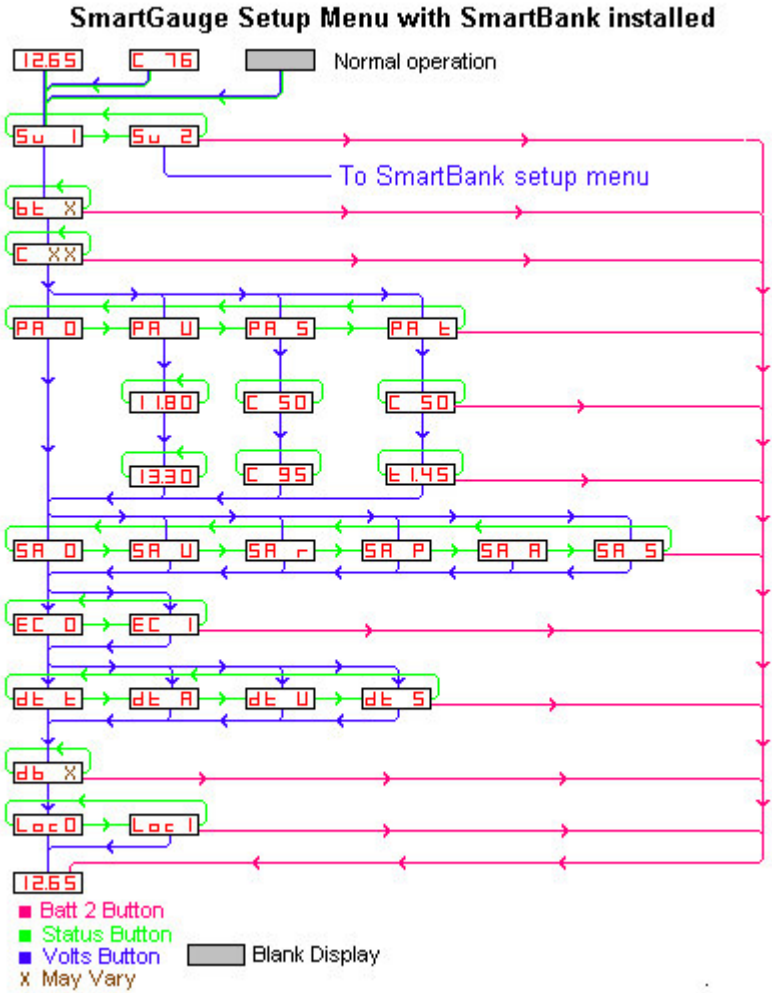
SmartGauge Setup Menu with SmartBank installed

12.65
C 76
Normal operation

Su 1
Su 2
To SmartBank setup menu

bt X

C XX

PA 0
PA U
PA S
PA t

11.80
C 50
C 50

13.30
C 95
t 1.45

SA 0
SA U
SA r
SA P
SA A
SA S

EC 0
EC 1

dt t
dt A
dt U
dt S

db X

Loc0
Loc 1

12.65

■ Batt 2 Button
■ Status Button
■ Volts Button
X May Vary
Blank Display